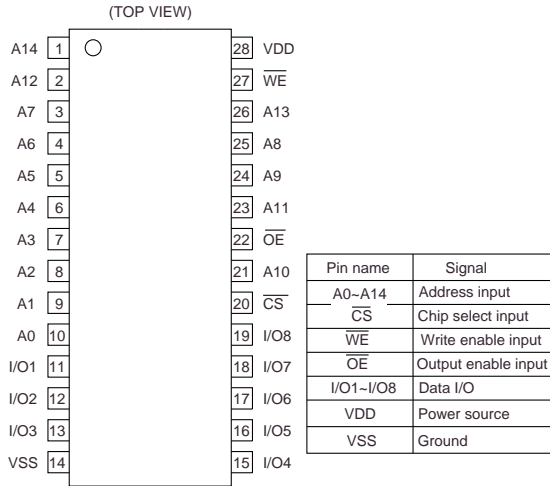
(TOP VIEW)

A14 1
A12 2
A7 3
A6 4
A5 5
A4 6
A3 7
A2 8
A1 9
A0 10
I/O1 11
I/O2 12
I/O3 13
VSS 14

28 VDD
27 $\overline{WE}$
26 A13
25 A8
24 A9
23 A11
22 $\overline{OE}$
21 A10
20 $\overline{CS}$
19 I/O8
18 I/O7
17 I/O6
16 I/O5
15 I/O4

| Pin name | Signal |
|---|---|
| A0~A14 | Address input |
| $\overline{CS}$ | Chip select input |
| $\overline{WE}$ | Write enable input |
| $\overline{OE}$ | Output enable input |
| I/O1~I/O8 | Data I/O |
| VDD | Power source |
| VSS | Ground |